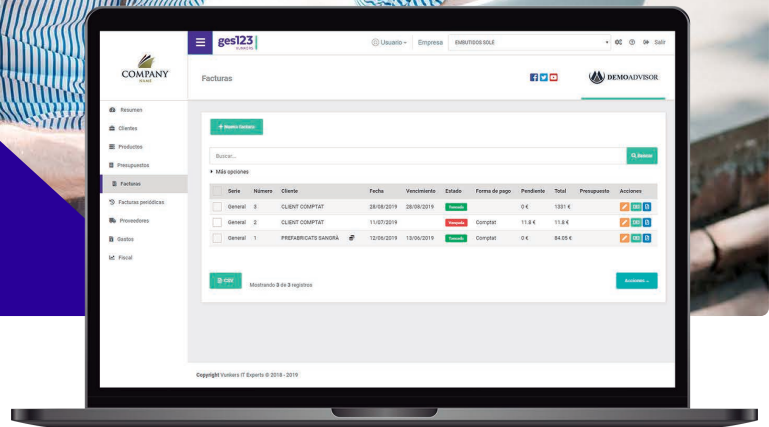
ges123

Usuario Empresa EMBUTIDOS SOLE Salir

COMPANY NAME

Facturas

DEMOADVISOR

Resumen
Clientes
Productos
Presupuestos
Facturas
Facturas periódicas
Proveedores
Gastos
Fiscal

+ Nuevo factura

Buscar...

Buscar

Más opciones

| | Serie | Número | Cliente | Fecha | Vencimiento | Estado | Forma de pago | Pendiente | Total | Presupuesto | Acciones |
|---|---|---|---|---|---|---|---|---|---|---|---|
| | General | 3 | CLIENT COMPTAT | 28/08/2019 | 28/09/2019 | Vencida | | 0 € | 1331 € | | |
| | General | 2 | CLIENT COMPTAT | 11/07/2019 | | Vencida | Comptat | 11.8 € | 11.8 € | | |
| | General | 1 | PREFABRICATS SANGRÀ | 12/06/2019 | 13/06/2019 | Vencida | Comptat | 0 € | 84.05 € | | |

CSV

Mostrando 3 de 3 registros

Acciones

Copyright Vunkers IT Experts © 2018 - 2019